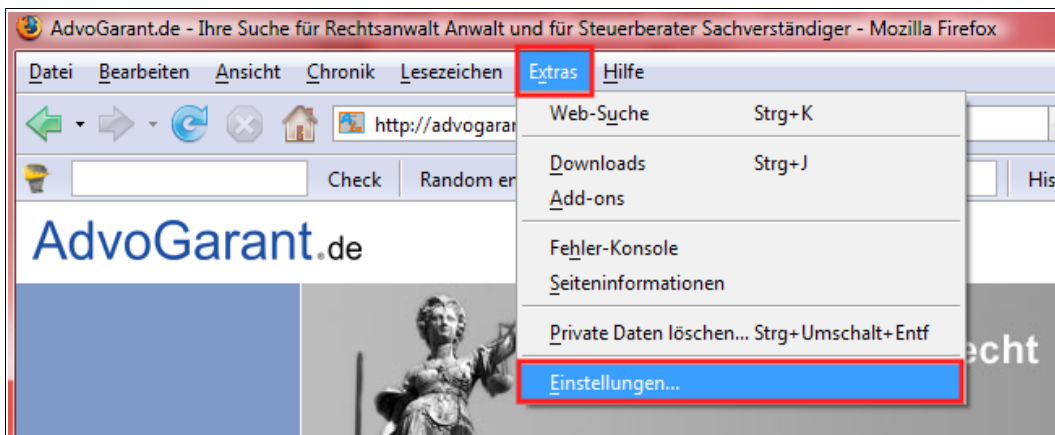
AdvoGarant.de - Ihre Suche für Rechtsanwalt Anwalt und für Steuerberater Sachverständiger - Mozilla Firefox

Datei Bearbeiten Ansicht Chronik Lesezeichen Extras Hilfe

http://advogarar

Check Random er

His

AdvoGarant.de

echt

Web-Suche Strg+K
Downloads Strg+J
Add-ons
Fehler-Konsole
Seiteninformationen
Private Daten löschen... Strg+Umschalt+Entf
Einstellungen...